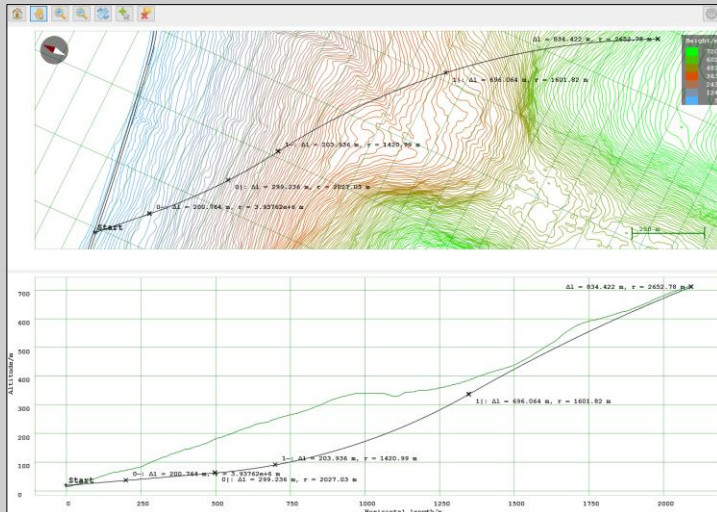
Δl = 634.422 m, r = 2652.78 m

Height/

720
600
480
360
240
120

1|: Δl = 696.064 m, r = 1601.82 m

1-: Δl = 203.936 m, r = 1420.99 m

0|: Δl = 299.236 m, r = 2027.03 m

0-: Δl = 200.764 m, r = 3.93762e+6 m

Start

250 m

Δl = 634.422 m, r = 2652.78 m

700
600
500
400
300
200
100
0

Altitude/m

1|: Δl = 696.064 m, r = 1601.82 m

1-: Δl = 203.936 m, r = 1420.99 m

0-: Δl = 200.764 m, r = 3.93762e+6 m

0|: Δl = 299.236 m, r = 2027.03 m

Start

0 250 500 750 1000 1250 1500 1750 2000

Horizontal length/m